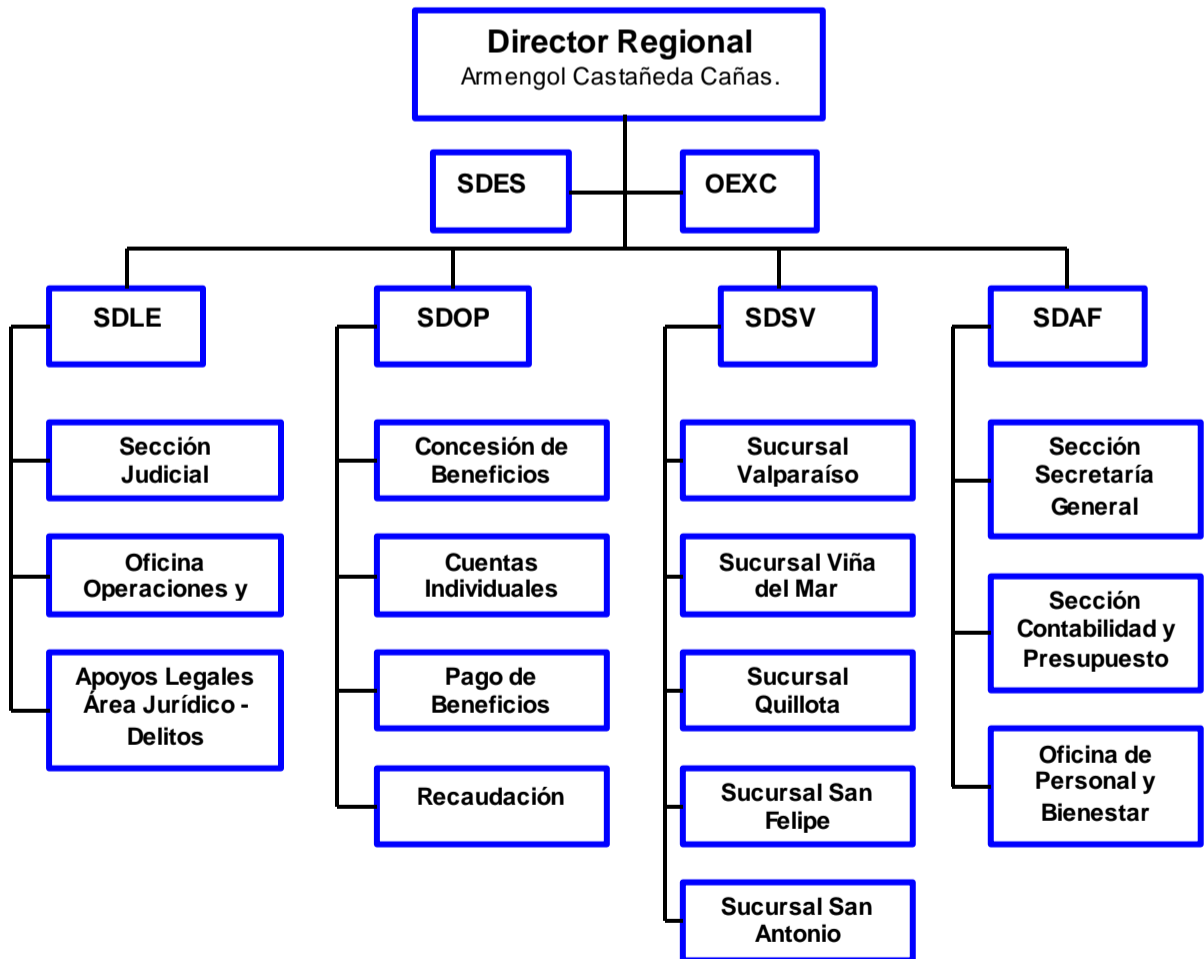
Director Regional
Armengol Castañeda Cañas.

SDES

OEXC

SDLE

Sección Judicial

Oficina Operaciones y

Apoyos Legales Área Jurídico - Delitos

SDOP

Concesión de Beneficios

Cuentas Individuales

Pago de Beneficios

Recaudación

SDSV

Sucursal Valparaíso

Sucursal Viña del Mar

Sucursal Quillota

Sucursal San Felipe

Sucursal San Antonio

SDAF

Sección Secretaría General

Sección Contabilidad y Presupuesto

Oficina de Personal y Bienestar